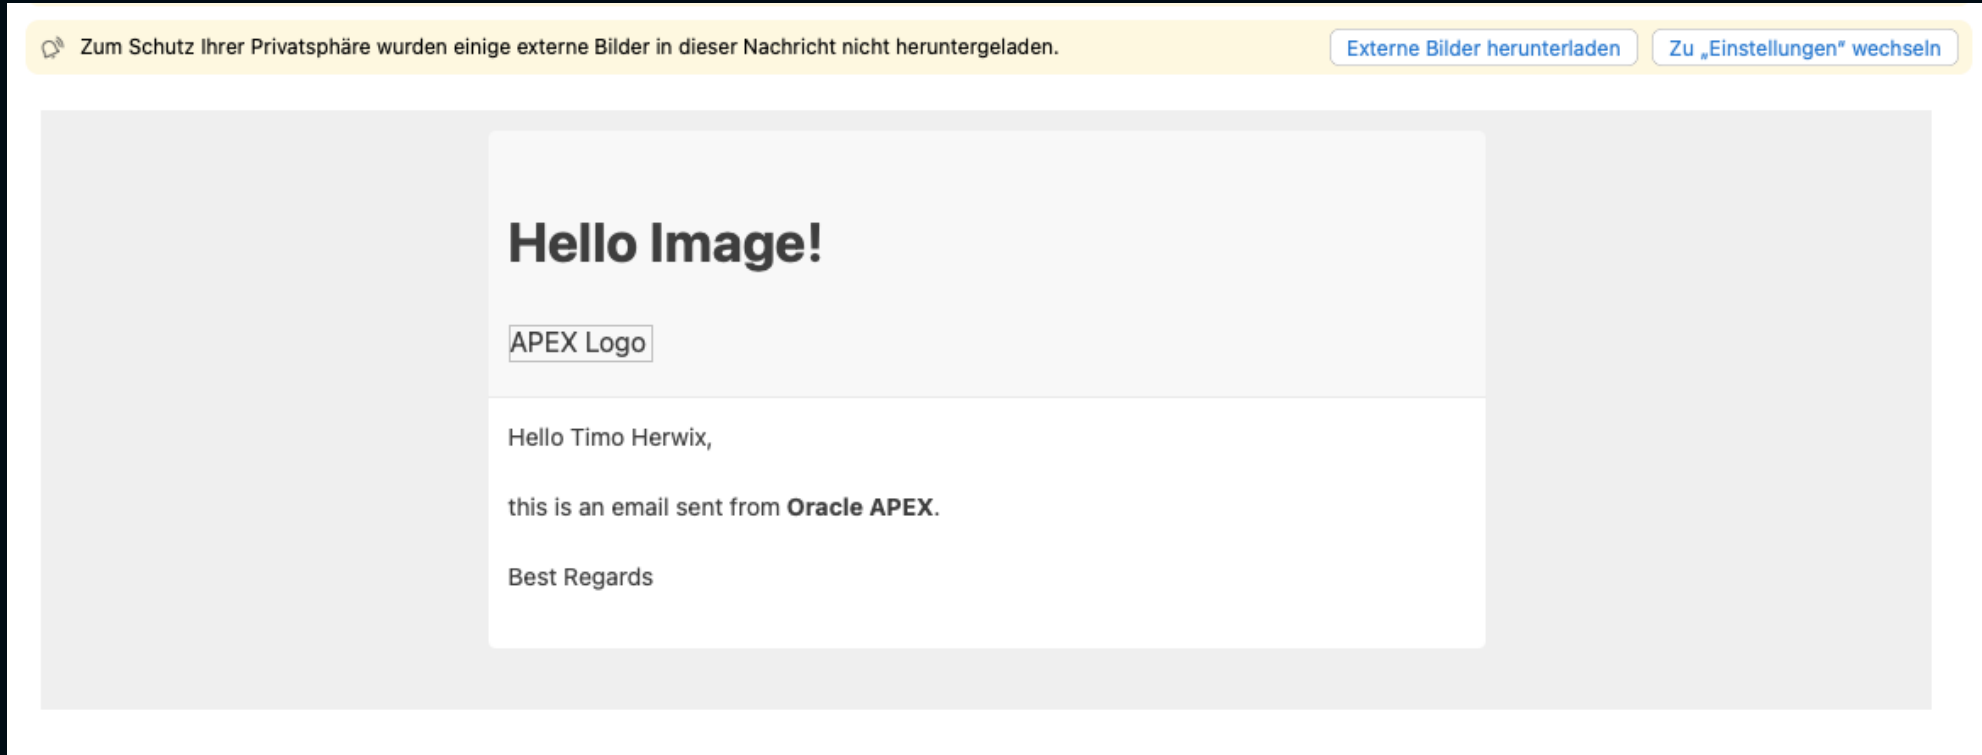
Zum Schutz Ihrer Privatsphäre wurden einige externe Bilder in dieser Nachricht nicht heruntergeladen.

Externe Bilder herunterladen

Zu „Einstellungen“ wechseln

# Hello Image!

APEX Logo

Hello Timo Herwix,

this is an email sent from **Oracle APEX**.

Best Regards